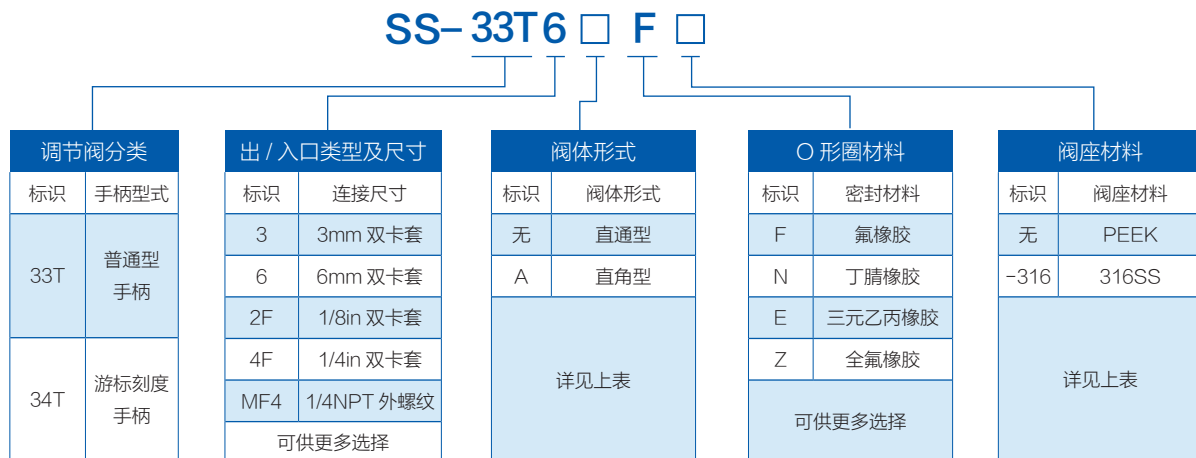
SS- 33T 6 □ F □

调节阀分类

| 标识 | 手柄型式 |
|---|---|
| 33T | 普通型手柄 |
| 34T | 游标刻度手柄 |

出 / 入口类型及尺寸

| 标识 | 连接尺寸 |
|---|---|
| 3 | 3mm 双卡套 |
| 6 | 6mm 双卡套 |
| 2F | 1/8in 双卡套 |
| 4F | 1/4in 双卡套 |
| MF4 | 1/4NPT 外螺纹 |
| 可供更多选择 | |

阀体形式

| 标识 | 阀体形式 |
|---|---|
| 无 | 直通型 |
| A | 直角型 |
| 详见上表 | |

O 形圈材料

| 标识 | 密封材料 |
|---|---|
| F | 氟橡胶 |
| N | 丁腈橡胶 |
| E | 三元乙丙橡胶 |
| Z | 全氟橡胶 |
| 可供更多选择 | |

阀座材料

| 标识 | 阀座材料 |
|---|---|
| 无 | PEEK |
| -316 | 316SS |
| 详见上表 | |